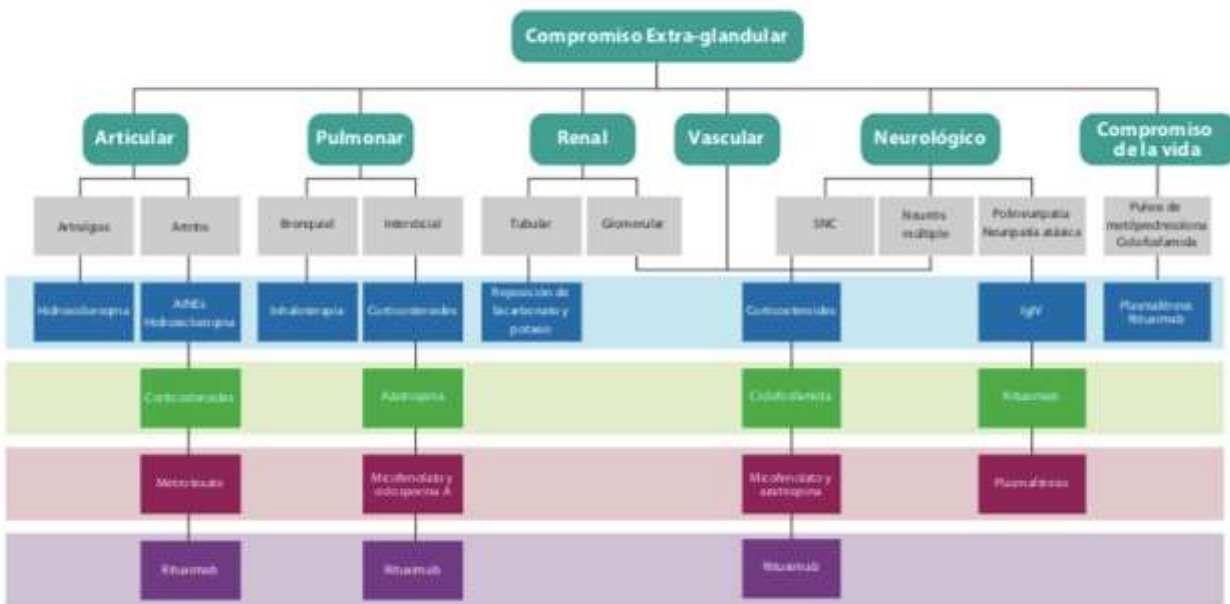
Compromiso Extra-glandular

Articular

Pulmonar

Renal

Vascular

Neurológico

Compromiso de la vida

Artralgias

Artritis

Bronquial

Intersticial

Tubular

Glomerular

SNC

Neuritis múltiple

Polineuropatía Neuropatía atáxica

Pulsos de metilprednisolona Ciclofosfamida

Hidroxicloroquina

AINEs Hidroxicloroquina

Inhaloterapia

Corticoesteroides

Reposición de bicarbonato y potasio

Corticoesteroides

IgIV

Plasmaféresis Rituximab

Corticoesteroides

Azatioprina

Ciclofosfamida

Rituximab

Metotrexato

Micofenolato y ciclosporina A

Micofenolato y azatioprina

Plasmaféresis

Rituximab

Rituximab

Rituximab